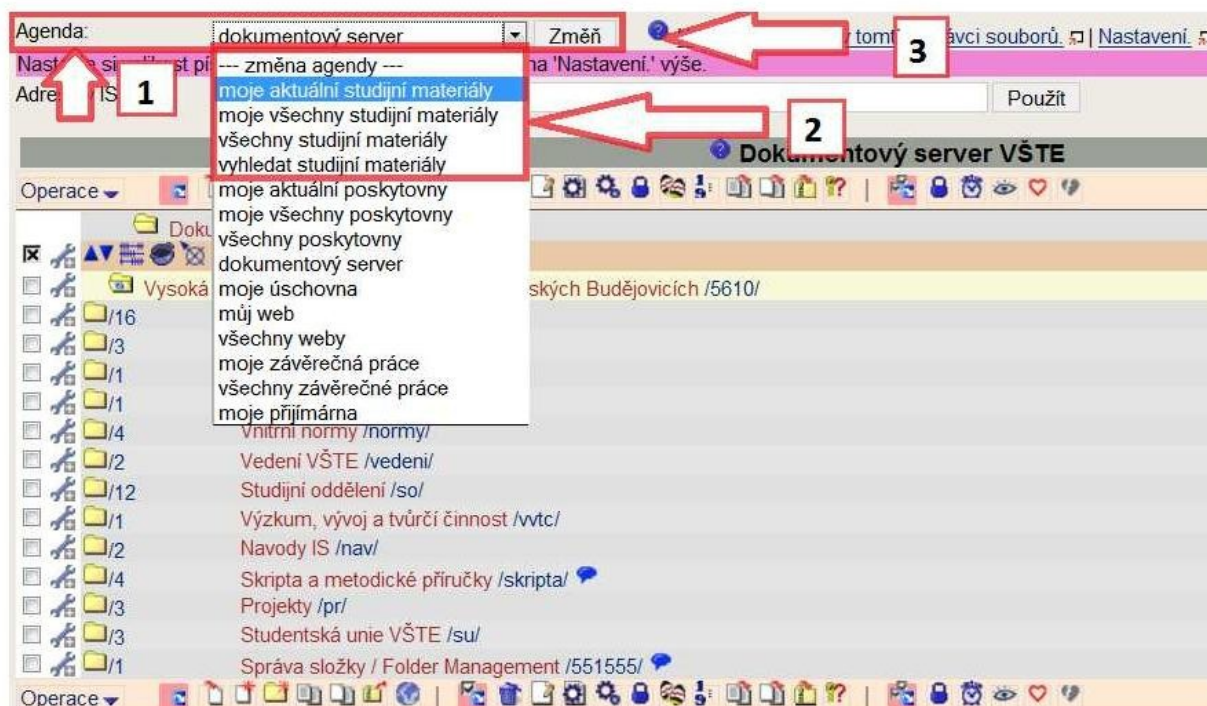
Agenda: dokumentový server Změň

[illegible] tomt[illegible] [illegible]ávci souborů. | Nastavení.

3

Nast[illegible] si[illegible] st pi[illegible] na 'Nastavení.' výše.

Adre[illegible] IS

1

Použít

--- změna agendy ---
moje aktuální studijní materiály
moje všechny studijní materiály
všechny studijní materiály
vyhledat studijní materiály
moje aktuální poskytovny
moje všechny poskytovny
všechny poskytovny
dokumentový server
moje úschovna
můj web
všechny weby
moje závěrečná práce
všechny závěrečné práce
moje přijímárna

2

Doku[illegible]ntový server VŠTE

Operace

Doku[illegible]

Vysoká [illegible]ských Budějovicích /5610/

/16
/3
/1
/1
/4 Vnitřní normy /normy/
/2 Vedení VŠTE /vedeni/
/12 Studijní oddělení /so/
/1 Výzkum, vývoj a tvůrčí činnost /vvtc/
/2 Navody IS /nav/
/4 Skripta a metodické příručky /skripta/
/3 Projekty /pr/
/3 Studentská unie VŠTE /su/
/1 Správa složky / Folder Management /551555/

Operace